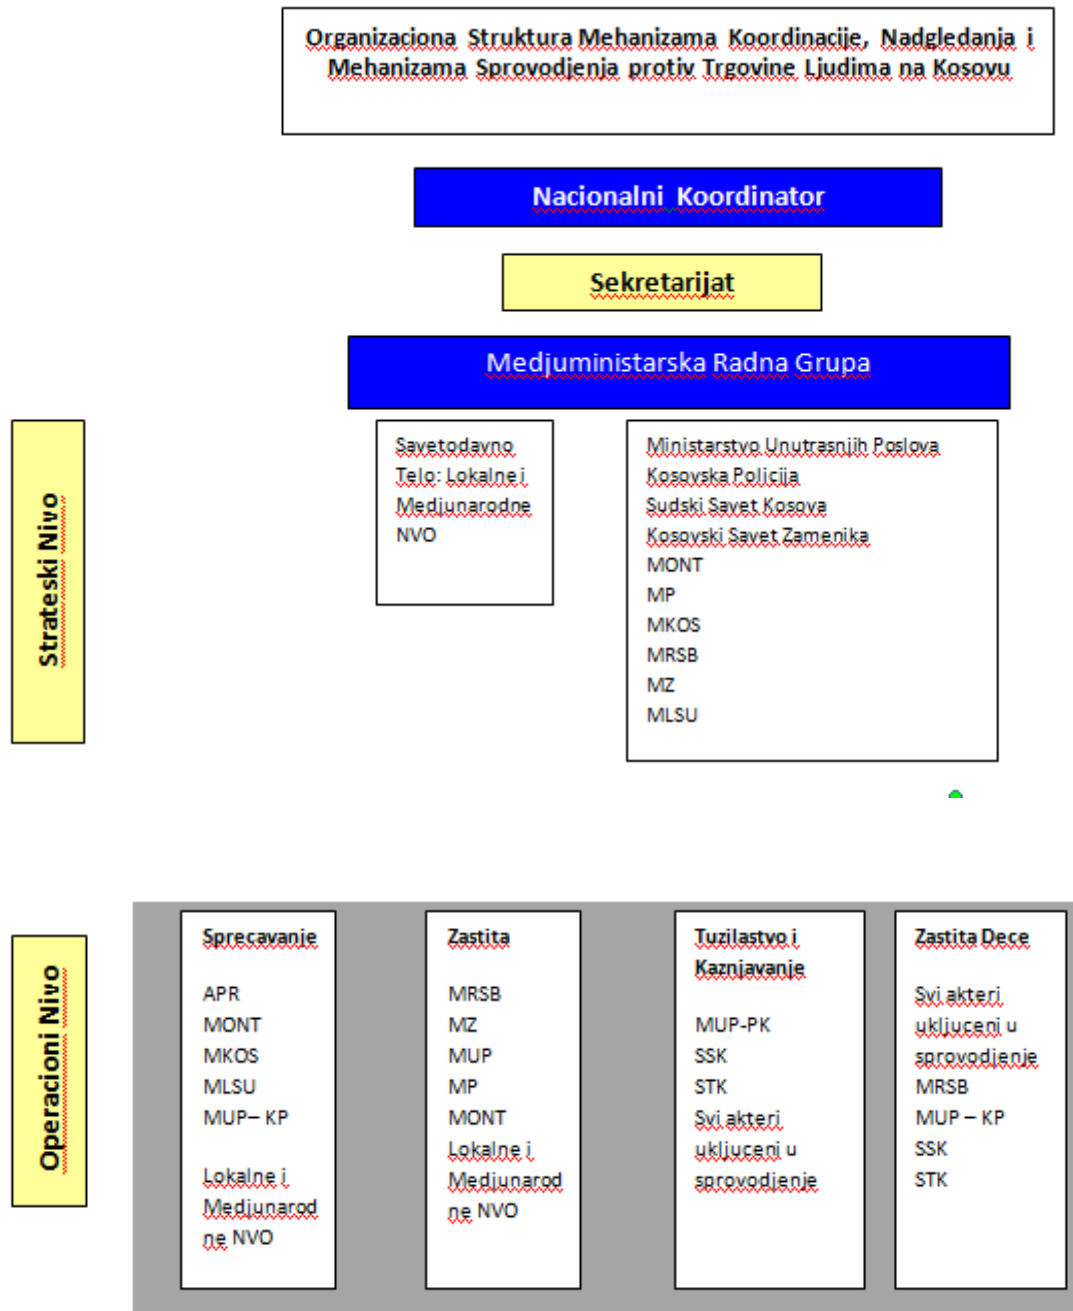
Organizaciona Struktura Mehanizama Koordinacije, Nadgledanja i Mehanizama Sprovodjenja protiv Trgovine Ljudima na Kosovu

Nacionalni Koordinator

Sekretarijat

Medjuministarska Radna Grupa

Strateski Nivo

Savetodavno Telo: Lokalne i Medjunarodne NVO

Ministarstvo Unutrasnjih Poslova
Kosovska Policija
Sudski Savet Kosova
Kosovski Savet Zamenika
MONT
MP
MKOS
MRSB
MZ
MLSU

Operacioni Nivo

Sprecavanje

APR
MONT
MKOS
MLSU
MUP– KP

Lokalne i Medjunarodne NVO

Zastita

MRSB
MZ
MUP
MP
MONT
Lokalne i Medjunarodne NVO

Tuzilastvo i Kaznjavanje

MUP-PK
SSK
STK
Svi akteri ukljuceni u sprovodjenje

Zastita Dece

Svi akteri ukljuceni u sprovodjenje
MRSB
MUP – KP
SSK
STK